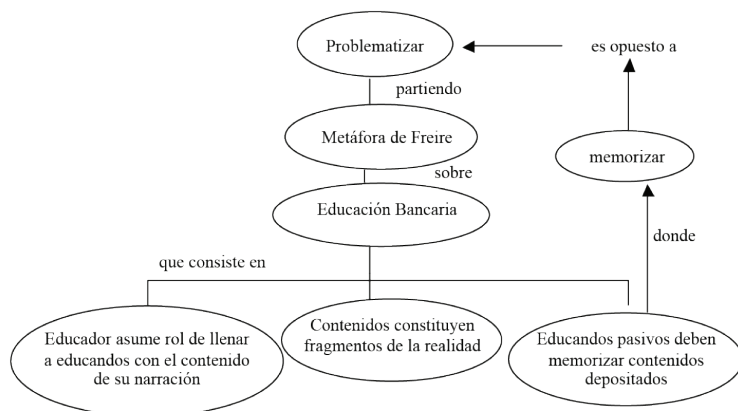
Problematizar

es opuesto a

partiendo

Metáfora de Freire

memorizar

sobre

Educación Bancaria

donde

que consiste en

Educador asume rol de llenar a educandos con el contenido de su narración

Contenidos constituyen fragmentos de la realidad

Educandos pasivos deben memorizar contenidos depositados